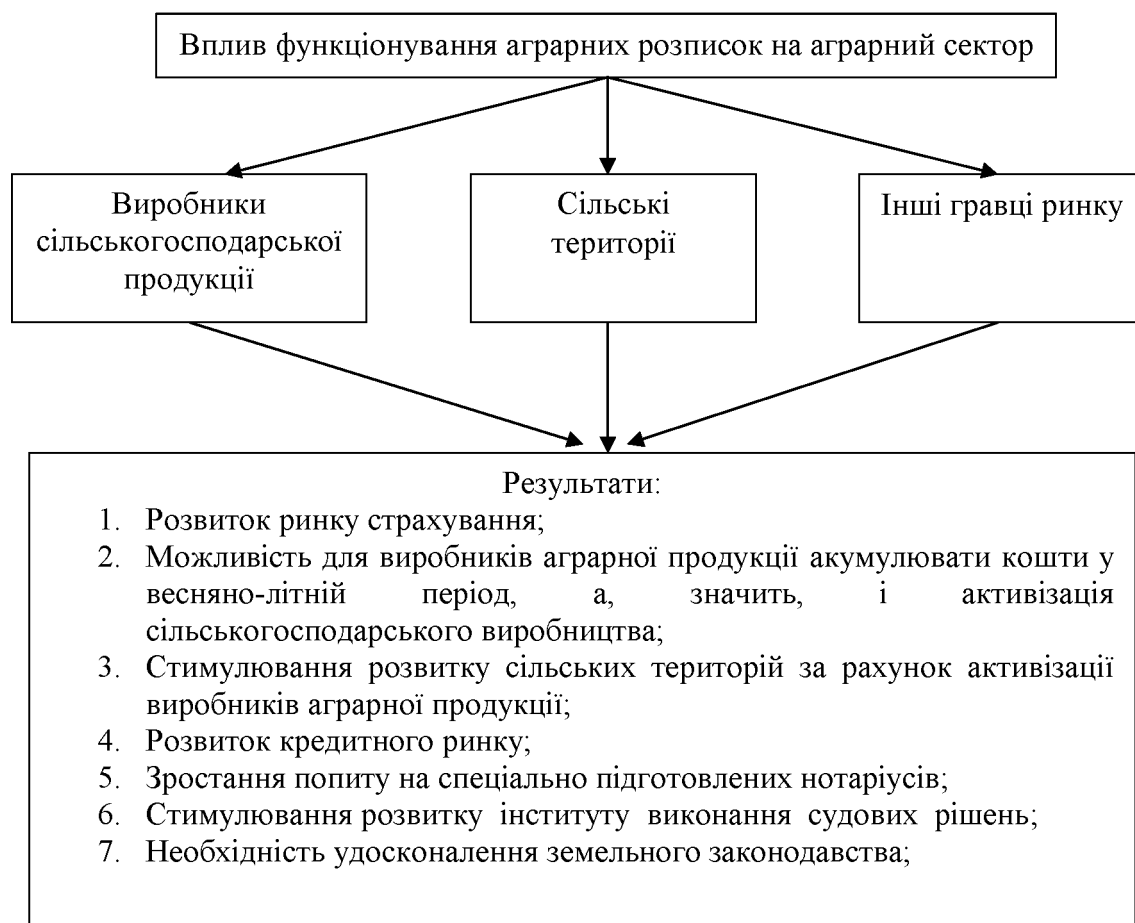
Вплив функціонування аграрних розписок на аграрний сектор

Виробники сільськогосподарської продукції

Сільські території

Інші гравці ринку

Результати:
1. Розвиток ринку страхування;
2. Можливість для виробників аграрної продукції акумулювати кошти у весняно-літній період, а, значить, і активізація сільськогосподарського виробництва;
3. Стимулювання розвитку сільських територій за рахунок активізації виробників аграрної продукції;
4. Розвиток кредитного ринку;
5. Зростання попиту на спеціально підготовлених нотаріусів;
6. Стимулювання розвитку інституту виконання судових рішень;
7. Необхідність удосконалення земельного законодавства;